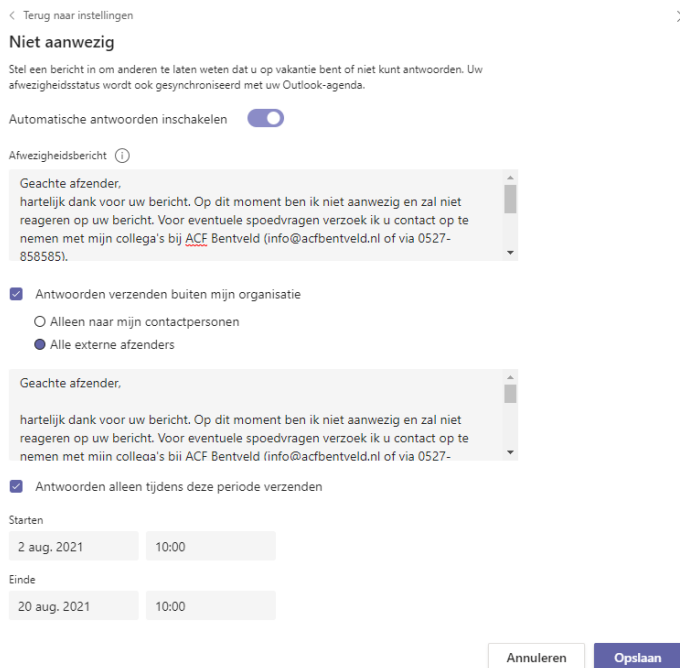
< Terug naar instellingen

Niet aanwezig

Stel een bericht in om anderen te laten weten dat u op vakantie bent of niet kunt antwoorden. Uw afwezigheidsstatus wordt ook gesynchroniseerd met uw Outlook-agenda.

Automatische antwoorden inschakelen

Afwezigheidsbericht

Geachte afzender,
hartelijk dank voor uw bericht. Op dit moment ben ik niet aanwezig en zal niet reageren op uw bericht. Voor eventuele spoedvragen verzoek ik u contact op te nemen met mijn collega's bij ACF Bentveld (info@acfbentveld.nl of via 0527-858585).

Antwoorden verzenden buiten mijn organisatie

Alleen naar mijn contactpersonen

Alle externe afzenders

Geachte afzender,

hartelijk dank voor uw bericht. Op dit moment ben ik niet aanwezig en zal niet reageren op uw bericht. Voor eventuele spoedvragen verzoek ik u contact op te nemen met mijn collega's bij ACF Bentveld (info@acfbentveld.nl of via 0527-

Antwoorden alleen tijdens deze periode verzenden

Starten

2 aug. 2021 10:00

Einde

20 aug. 2021 10:00

Annuleren Opslaan